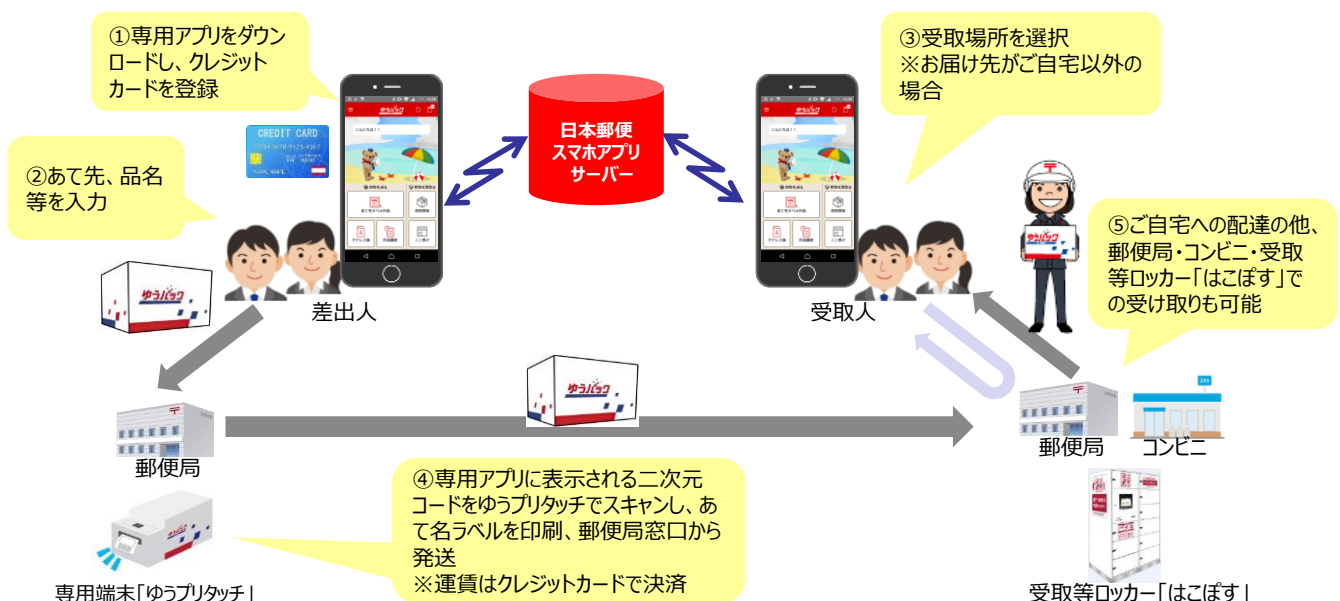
①専用アプリをダウンロードし、クレジットカードを登録

CREDIT CARD

②あて先、品名等を入力

日本郵便
スマホアプリ
サーバー

③受取場所を選択
※お届け先がご自宅以外の場合

⑤ご自宅への配達の他、郵便局・コンビニ・受取等ロッカー「はこぽす」での受け取りも可能

ゆうパック

差出人

受取人

郵便局

郵便局

コンビニ

④専用アプリに表示される二次元コードをゆうプリタッチでスキャンし、あて名ラベルを印刷、郵便局窓口から発送
※運賃はクレジットカードで決済

専用端末「ゆうプリタッチ」

受取等ロッカー「はこぽす」